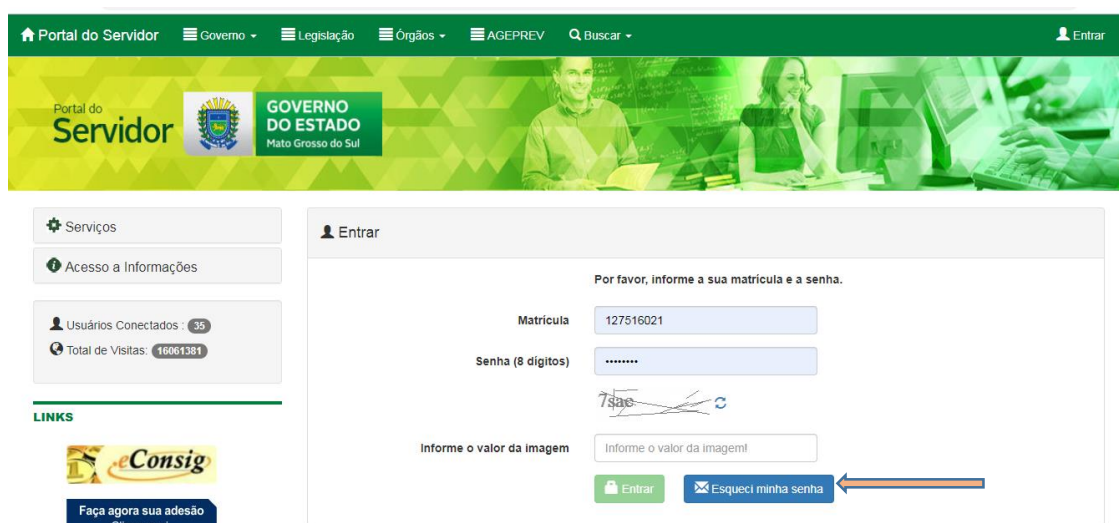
Portal do Servidor Governo Legislação Órgãos AGEPREV Buscar Entrar

Portal do Servidor

GOVERNO DO ESTADO Mato Grosso do Sul

Serviços

Acesso a Informações

Usuários Conectados : 35

Total de Visitas: 16061381

LINKS

eConsig

Faça agora sua adesão

Entrar

Por favor, informe a sua matrícula e a senha.

Matrícula 127516021

Senha (8 dígitos) ••••••••

7sae

Informe o valor da imagem Informe o valor da imagem!

Entrar Esqueci minha senha